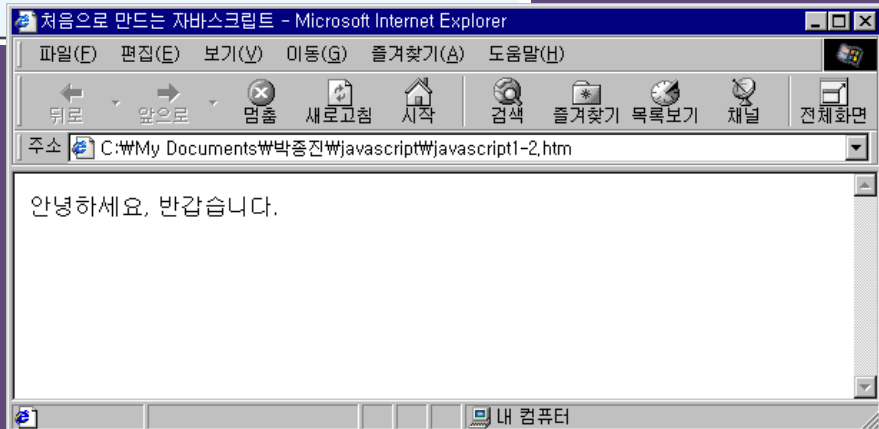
처음으로 만드는 자바스크립트 - Microsoft Internet Explorer

파일(F) 편집(E) 보기(V) 이동(G) 즐겨찾기(A) 도움말(H)

뒤로 앞으로 멈춤 새로고침 시작 검색 즐겨찾기 목록보기 채널 전체화면

주소 C:\My Documents\박종진\javascript\javascript1-2.htm

안녕하세요, 반갑습니다.

내 컴퓨터